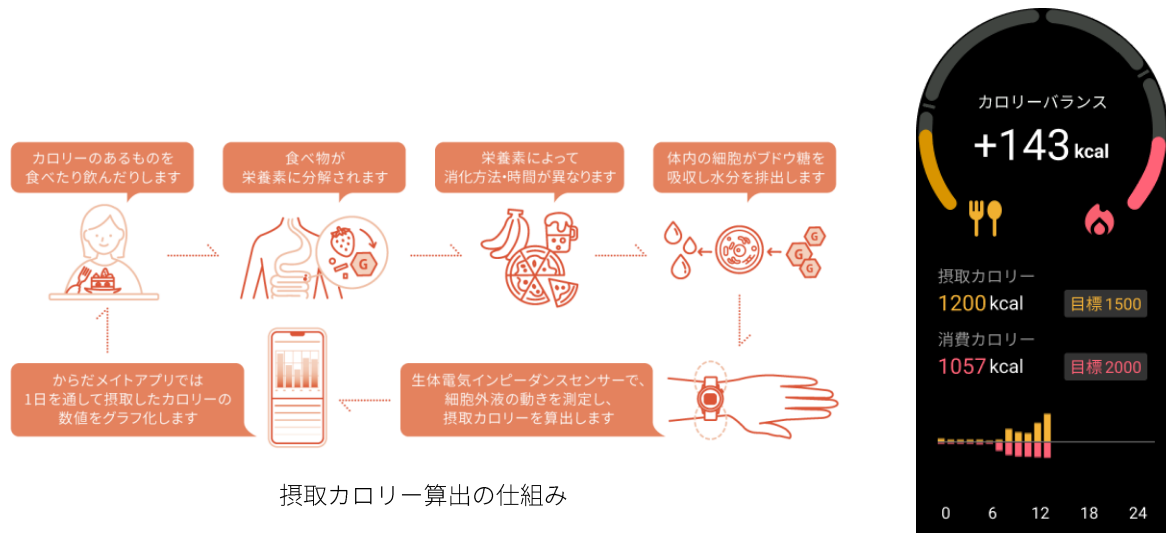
カロリーのあるものを
食べたり飲んだりします

食べ物が
栄養素に分解されます

栄養素によって
消化方法・時間が異なります

体内の細胞がブドウ糖を
吸収し水分を排出します

G

G

G

G

からだメイトアプリでは
1日を通して摂取したカロリーの
数値をグラフ化します

生体電気インピーダンスセンサーで、
細胞外液の動きを測定し、
摂取カロリーを算出します

摂取カロリー算出の仕組み

カロリーバランス
+143 kcal

摂取カロリー
1200 kcal
目標 1500

消費カロリー
1057 kcal
目標 2000

0 6 12 18 24